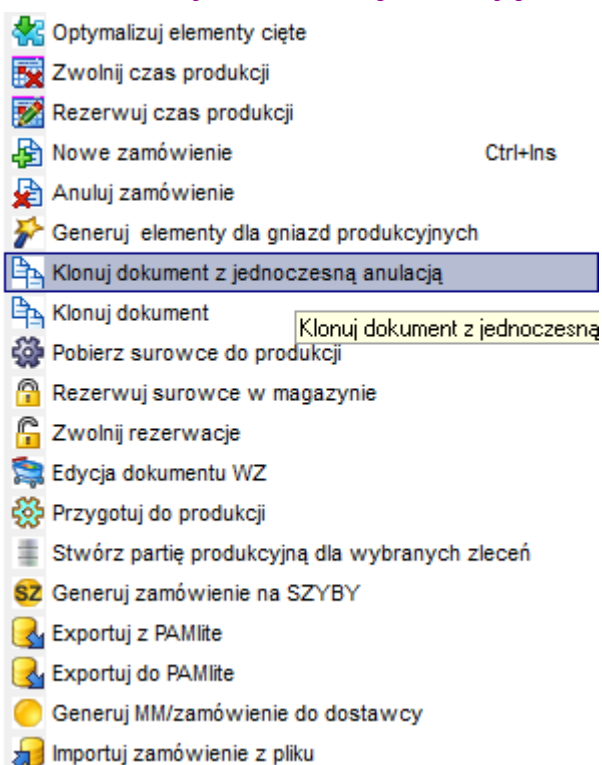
Optymalizuj elementy cięte
Zwolnij czas produkcji
Rezerwuj czas produkcji
Nowe zamówienie Ctrl+Ins
Anuluj zamówienie
Generuj elementy dla gniazd produkcyjnych
Klonuj dokument z jednoczesną anulacją
Klonuj dokument
Klonuj dokument z jednoczesną
Pobierz surowce do produkcji
Rezerwuj surowce w magazynie
Zwolnij rezerwacje
Edycja dokumentu WZ
Przygotuj do produkcji
Stwórz partię produkcyjną dla wybranych zleceń
SZ Generuj zamówienie na SZYBY
Exportuj z PAMlite
Exportuj do PAMlite
Generuj MM/zamówienie do dostawcy
Importuj zamówienie z pliku